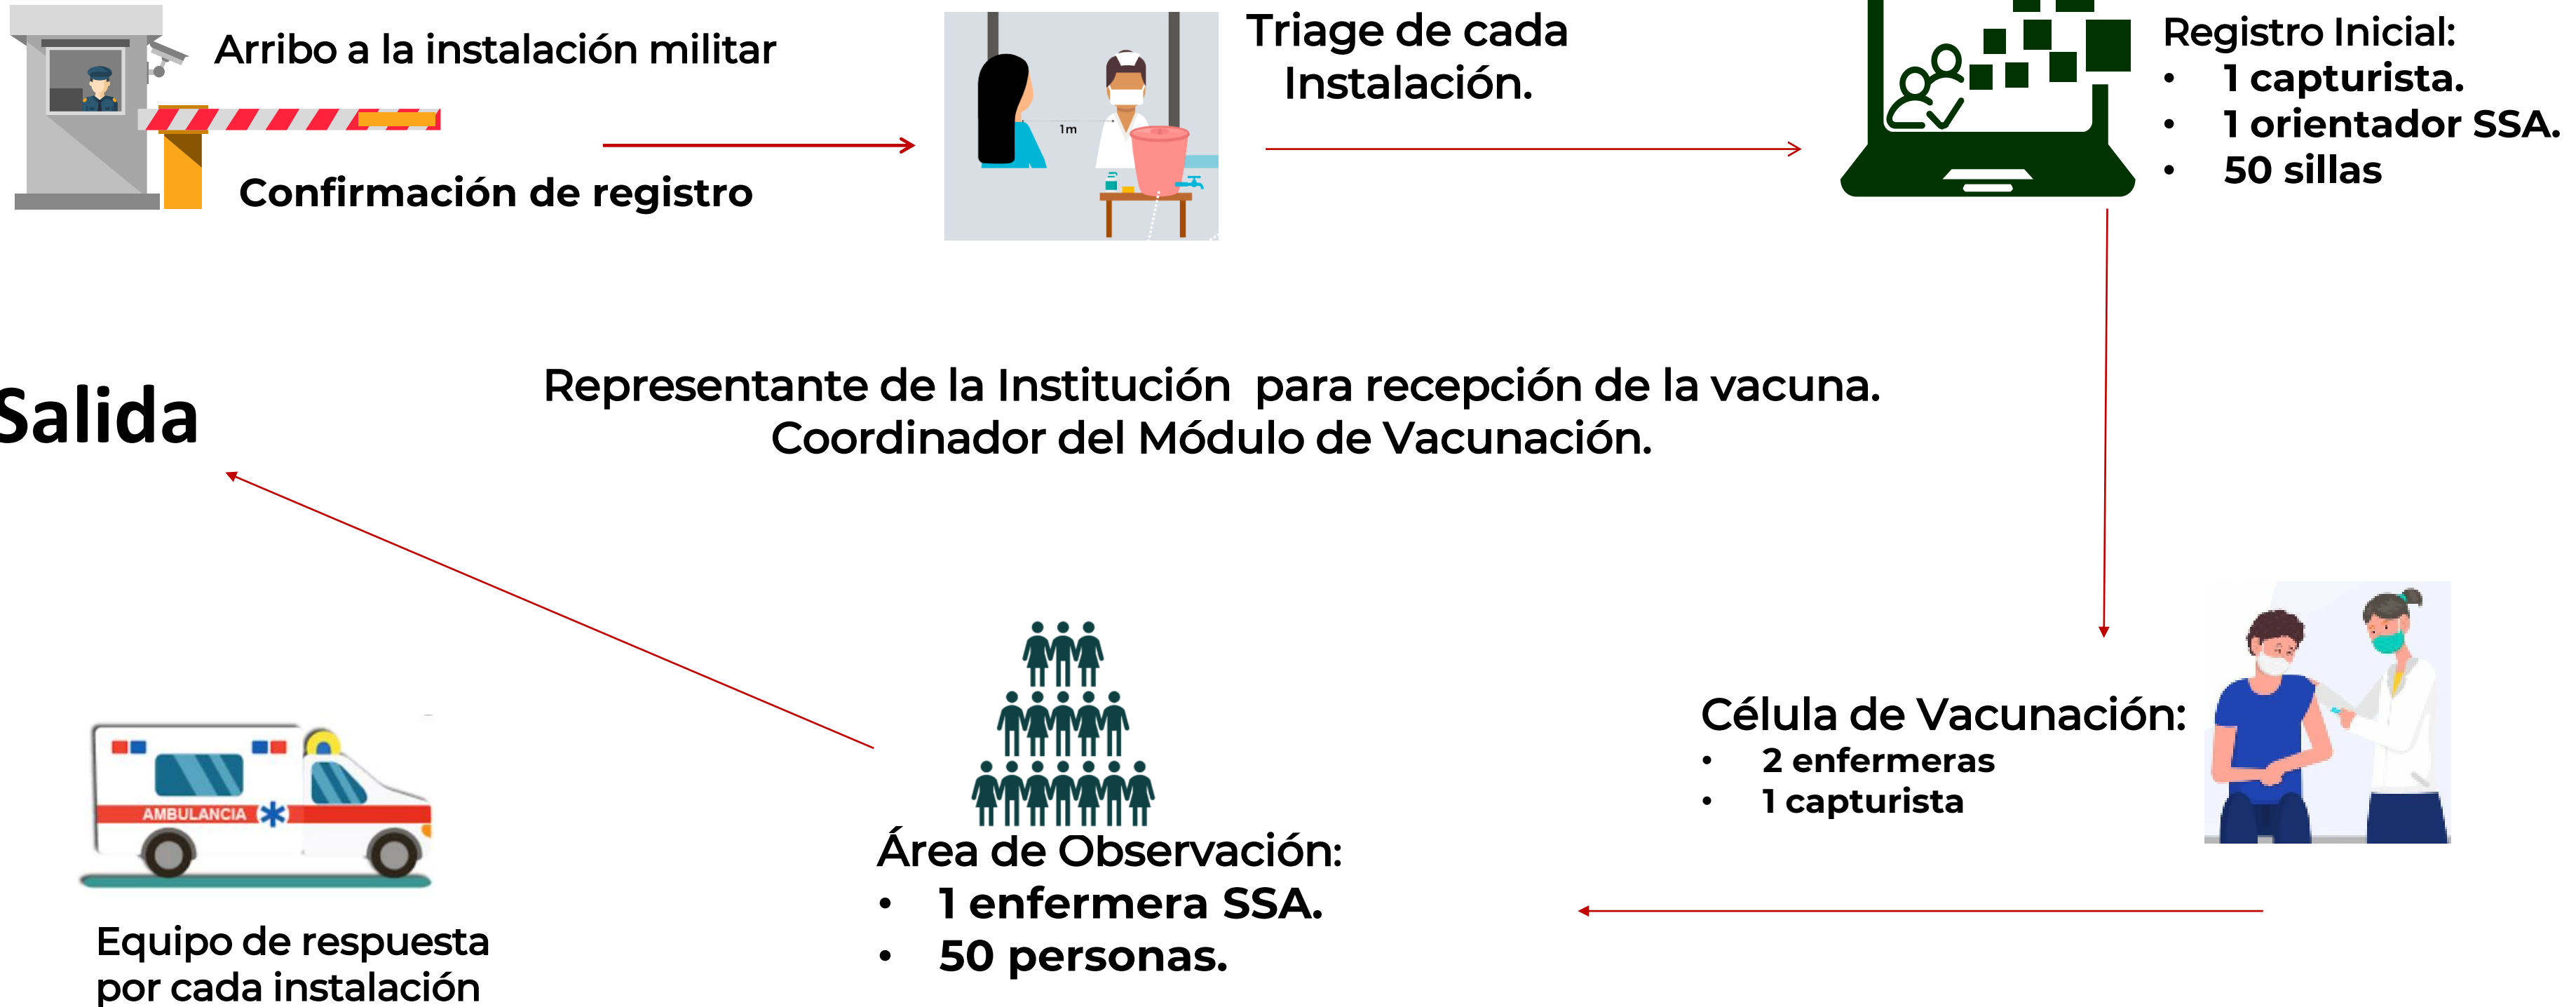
Arribo a la instalación militar

Confirmación de registro

1m

Triage de cada Instalación.

Registro Inicial:
- 1 capturista.
- 1 orientador SSA.
- 50 sillas

Salida

Representante de la Institución para recepción de la vacuna.
Coordinador del Módulo de Vacunación.

Célula de Vacunación:
- 2 enfermeras
- 1 capturista

AMBULANCIA

Equipo de respuesta por cada instalación

Área de Observación:
- 1 enfermera SSA.
- 50 personas.